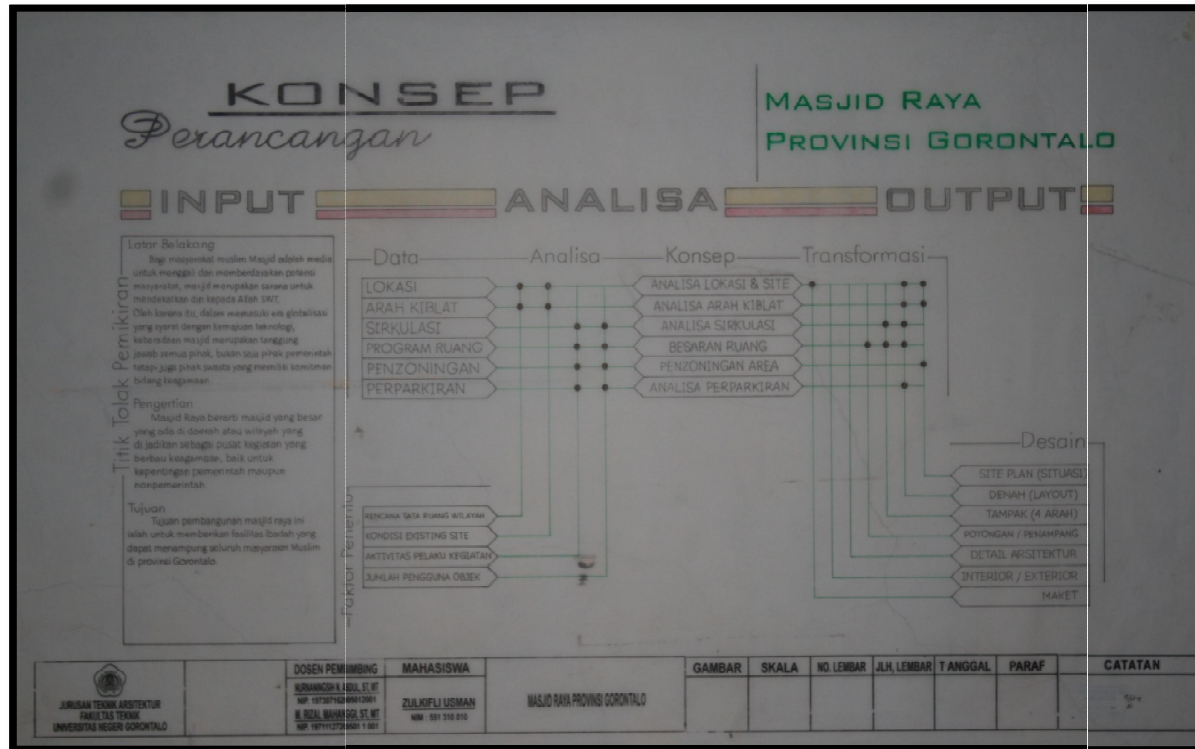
KONSEP
Perancangan

MASJID RAYA
PROVINSI GORONTALO

INPUT ANALISA OUTPUT

Titik Tolak Pemikiran

Latar Belakang
Bagi masyarakat muslim Masjid adalah media untuk menggali dan memberdayakan potensi masyarakat, masjid merupakan sarana untuk mendekatkan diri kepada Allah SWT.
Oleh karena itu, dalam memasuki era globalisasi yang syarat dengan kemajuan teknologi, keberadaan masjid merupakan tanggung jawab semua pihak, bukan saja pihak pemerintah tetapi juga pihak swasta yang memiliki komitmen bidang keagamaan.

Pengertian
Masjid Raya berarti masjid yang besar yang ada di daerah atau wilayah yang di jadikan sebagai pusat kegiatan yang berbau keagamaan, baik untuk kepentingan pemerintah maupun nonpemerintah.

Tujuan
Tujuan pembangunan masjid raya ini ialah untuk memberikan fasilitas ibadah yang dapat menampung seluruh masyarakat Muslim di provinsi Gorontalo.

Data
LOKASI
ARAH KIBLAT
SIRKULASI
PROGRAM RUANG
PENZONINGAN
PERPARKIRAN

Analisa

Konsep
ANALISA LOKASI & SITE
ANALISA ARAH KIBLAT
ANALISA SIRKULASI
BESARAN RUANG
PENZONINGAN AREA
ANALISA PERPARKIRAN

Transformasi

Faktor Penentu
RENCANA TATA RUANG WILAYAH
KONDISI EXISTING SITE
AKTIVITAS PELAKU KEGIATAN
JUMLAH PENGGUNA OBJEK

Desain
SITE PLAN (SITUASI)
DENAH (LAYOUT)
TAMPAK (4 ARAH)
POTONGAN / PENAMPANG
DETAIL ARSITEKTUR
INTERIOR / EXTERIOR
MAKET

| JURUSAN TEKNIK ARSITEKTUR FAKULTAS TEKNIK UNIVERSITAS NEGERI GORONTALO | | DOSEN PEMBIMBING | MAHASISWA | | GAMBAR | SKALA | NO. LEMBAR | JLH. LEMBAR | TANGGAL | PARAF | | CATATAN |
|---|---|---|---|---|---|---|---|---|---|---|---|---|
| | | KURNIANSIH H. ABDUL, ST. MT NIP. 197307162005012001 M. RIZAL MAHASSIDI, ST. MT NIP. 197111272005011001 | ZULKIFLI USMAN NIM : 551 310 010 | MASJID RAYA PROVINSI GORONTALO | | | | | | | | |